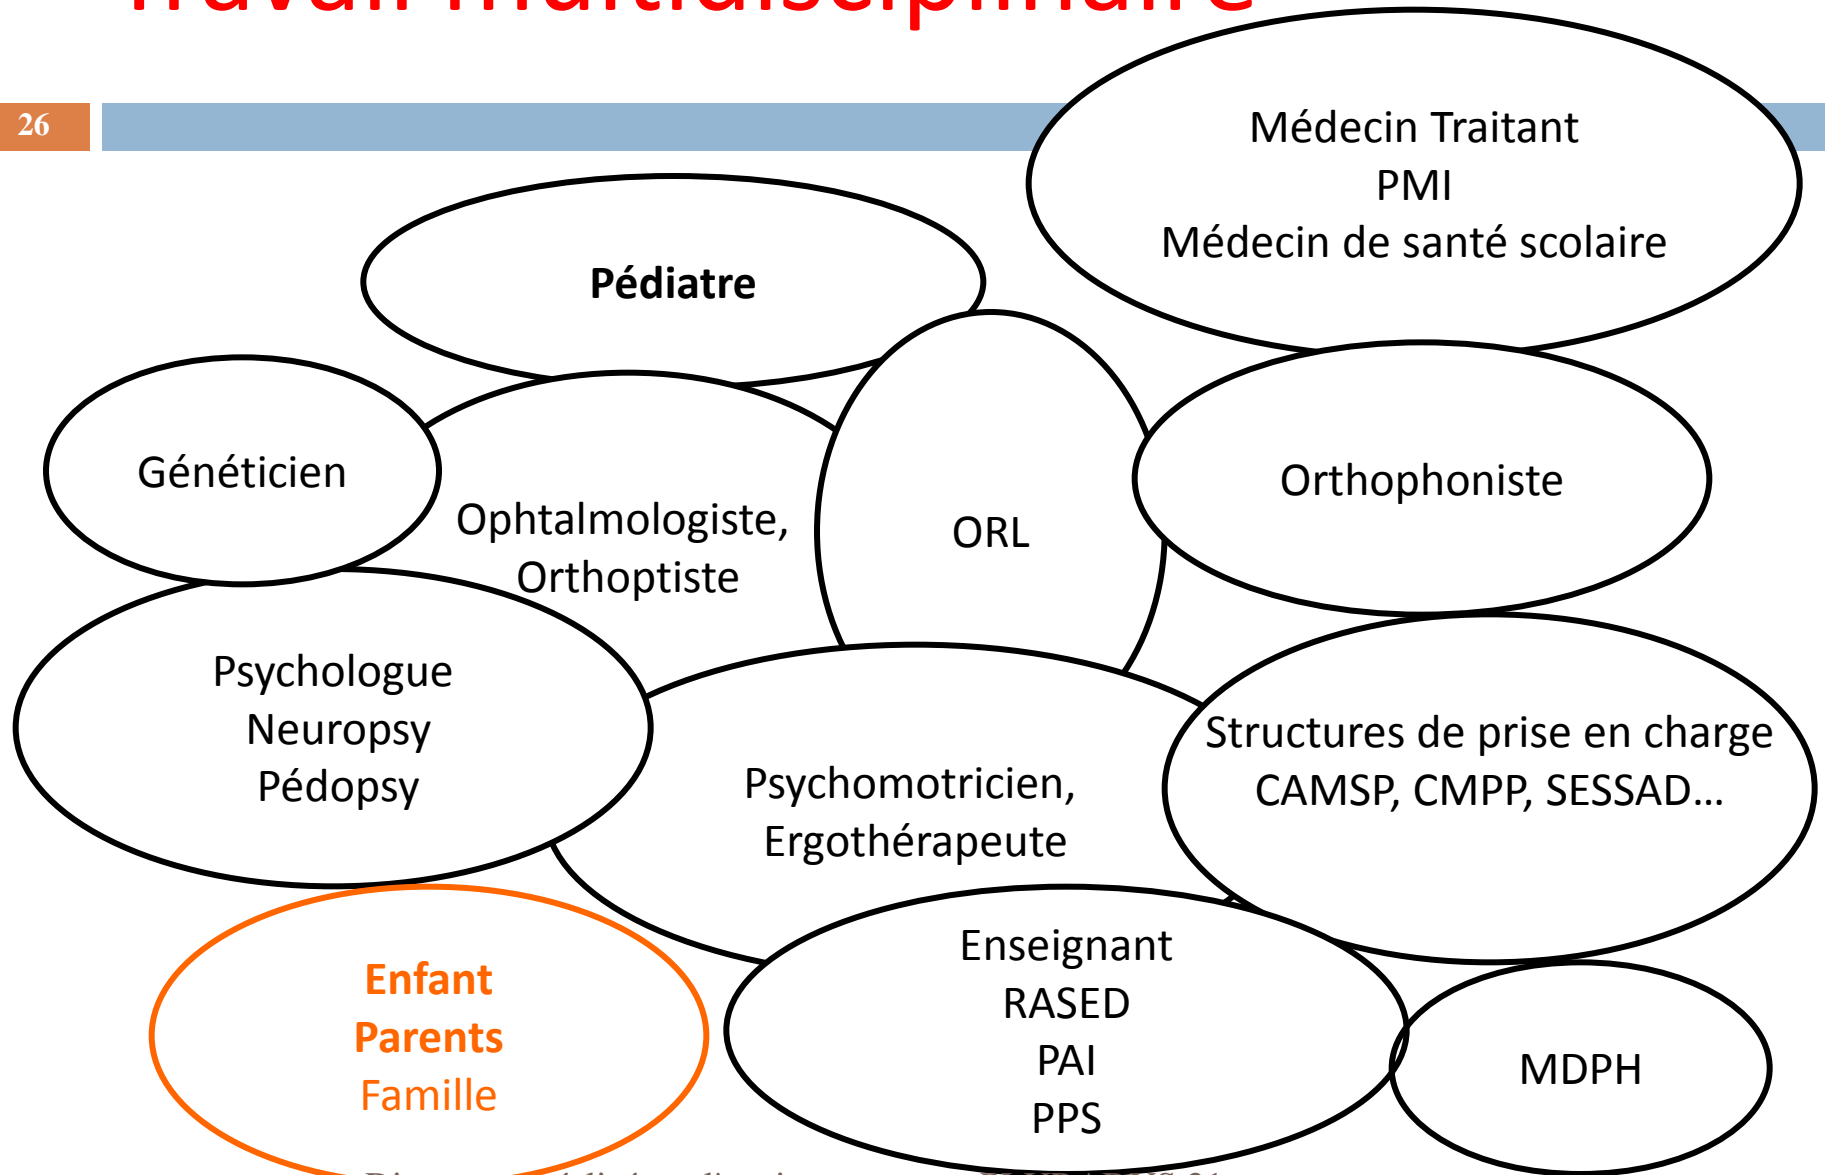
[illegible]

26

Médecin Traitant
PMI
Médecin de santé scolaire

Pédiatre

Généticien

Ophtalmologiste, Orthoptiste

ORL

Orthophoniste

Psychologue
Neuropsy
Pédopsy

Psychomotricien, Ergothérapeute

Structures de prise en charge
CAMSP, CMPP, SESSAD…

Enfant
Parents
Famille

Enseignant
RASED
PAI
PPS

MDPH

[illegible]